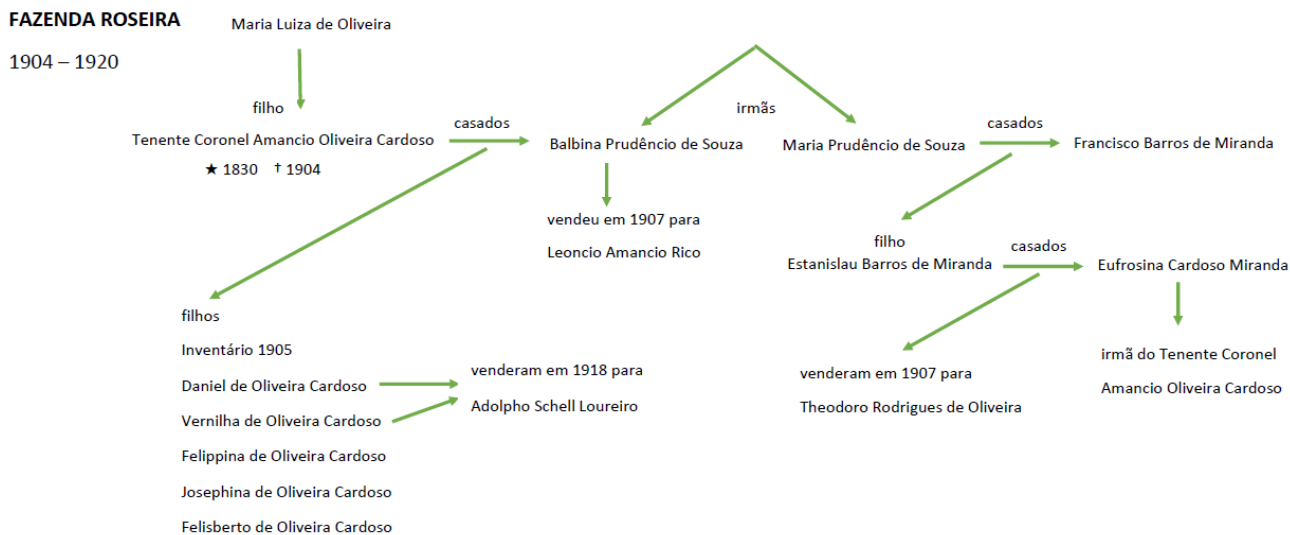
FAZENDA ROSEIRA

1904 – 1920

Maria Luiza de Oliveira

filho

Tenente Coronel Amancio Oliveira Cardoso

★ 1830 † 1904

casados

Balbina Prudêncio de Souza

irmãs

Maria Prudêncio de Souza

casados

Francisco Barros de Miranda

vendeu em 1907 para

Leoncio Amancio Rico

filho

Estanislau Barros de Miranda

casados

Eufrosina Cardoso Miranda

filhos

Inventário 1905

Daniel de Oliveira Cardoso

Vernilha de Oliveira Cardoso

Felippina de Oliveira Cardoso

Josephina de Oliveira Cardoso

Felisberto de Oliveira Cardoso

venderam em 1918 para

Adolpho Schell Loureiro

venderam em 1907 para

Theodoro Rodrigues de Oliveira

irmã do Tenente Coronel

Amancio Oliveira Cardoso